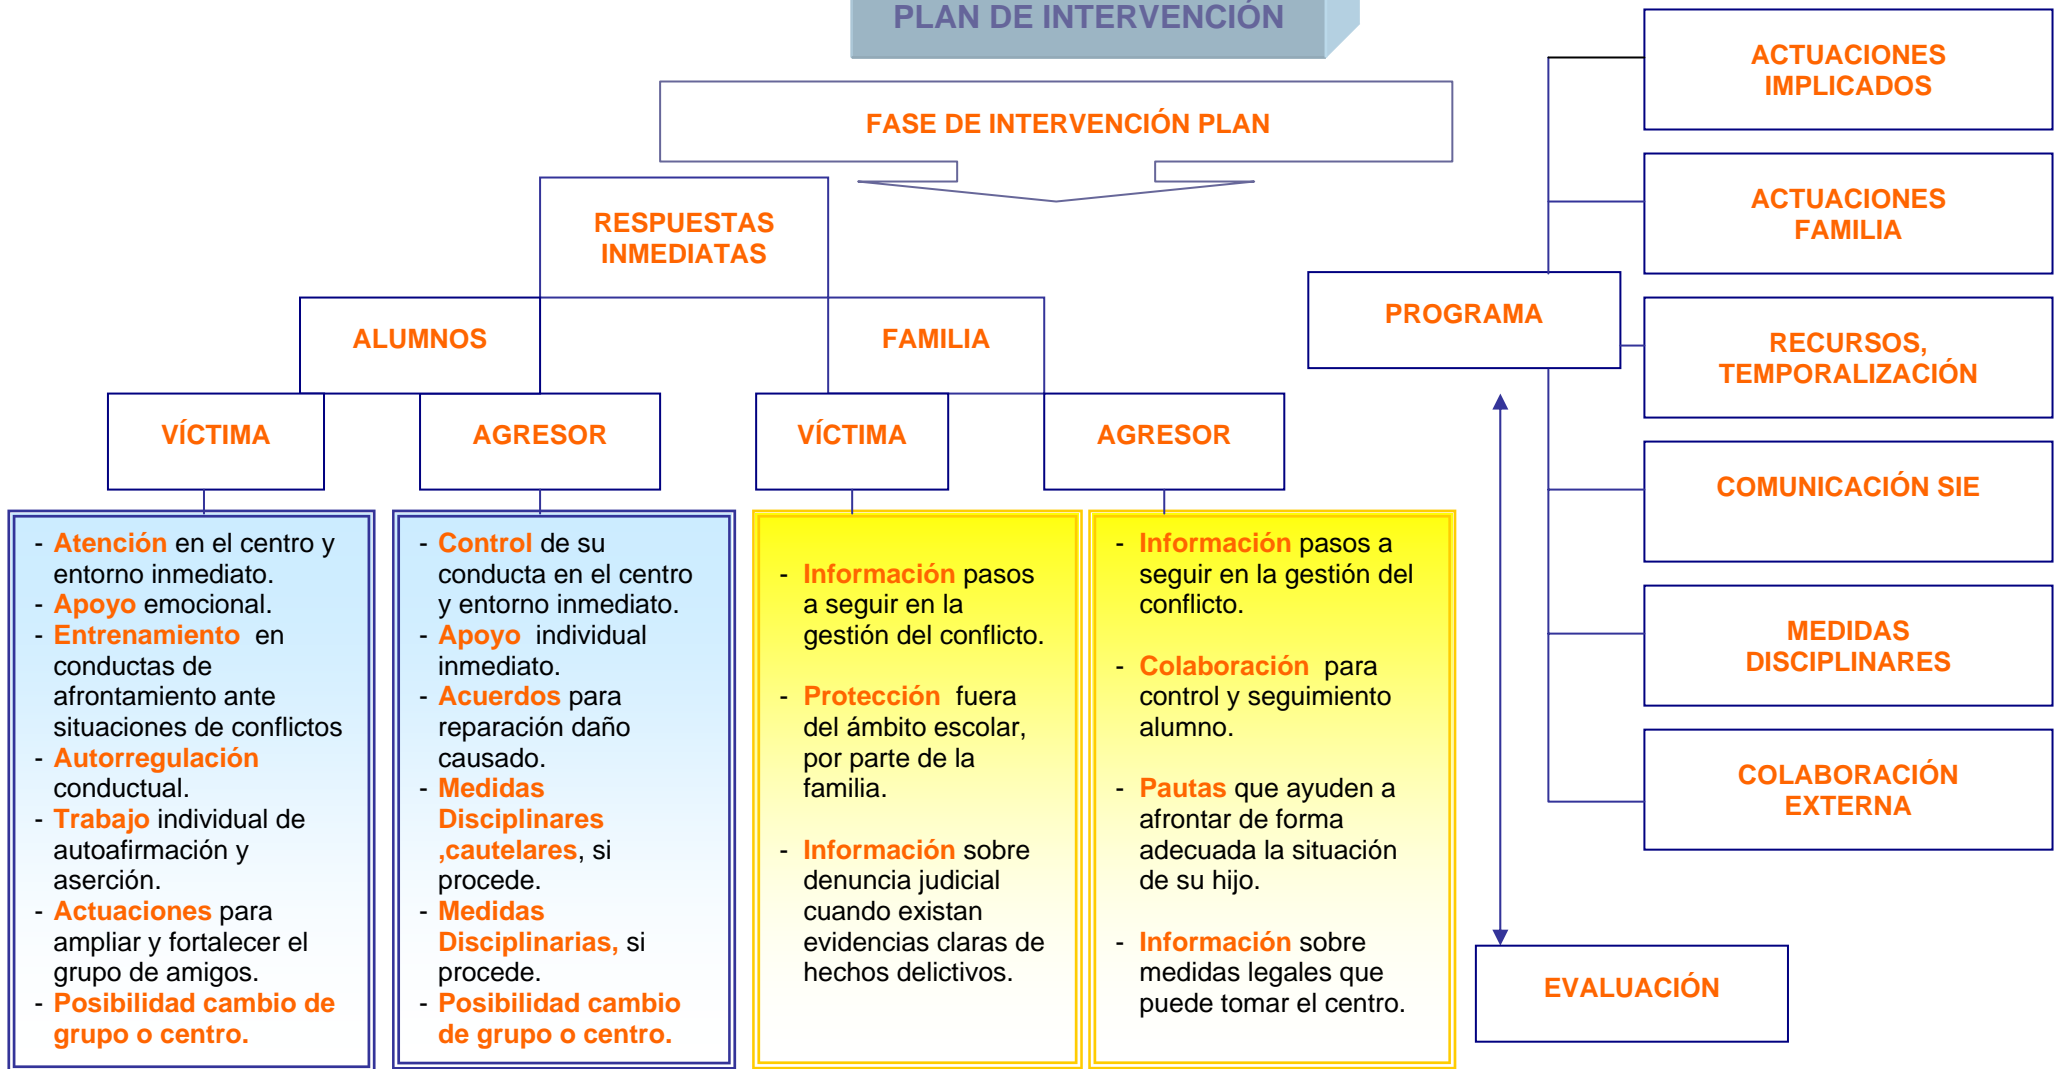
PLAN DE INTERVENCIÓN

FASE DE INTERVENCIÓN PLAN

RESPUESTAS INMEDIATAS

ALUMNOS

FAMILIA

VÍCTIMA

AGRESOR

VÍCTIMA

AGRESOR

- Atención en el centro y entorno inmediato.
- Apoyo emocional.
- Entrenamiento en conductas de afrontamiento ante situaciones de conflictos
- Autorregulación conductual.
- Trabajo individual de autoafirmación y aserción.
- Actuaciones para ampliar y fortalecer el grupo de amigos.
- Posibilidad cambio de grupo o centro.

- Control de su conducta en el centro y entorno inmediato.
- Apoyo individual inmediato.
- Acuerdos para reparación daño causado.
- Medidas Disciplinares ,cautelares, si procede.
- Medidas Disciplinarias, si procede.
- Posibilidad cambio de grupo o centro.

- Información pasos a seguir en la gestión del conflicto.

- Protección fuera del ámbito escolar, por parte de la familia.

- Información sobre denuncia judicial cuando existan evidencias claras de hechos delictivos.

- Información pasos a seguir en la gestión del conflicto.

- Colaboración para control y seguimiento alumno.

- Pautas que ayuden a afrontar de forma adecuada la situación de su hijo.

- Información sobre medidas legales que puede tomar el centro.

PROGRAMA

ACTUACIONES IMPLICADOS

ACTUACIONES FAMILIA

RECURSOS, TEMPORALIZACIÓN

COMUNICACIÓN SIE

MEDIDAS DISCIPLINARES

COLABORACIÓN EXTERNA

EVALUACIÓN